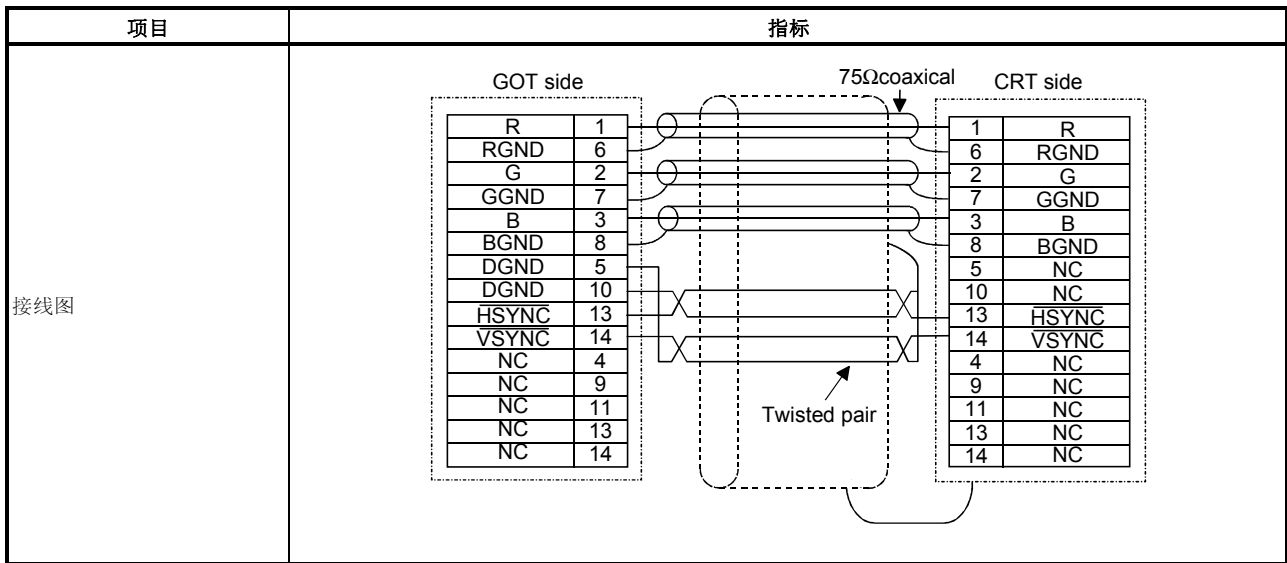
| 项目 | 指标 |
|---|---|
| 接线图 | GOT side<br>75Ωcoaxical<br>CRT side<br>R 1<br>RGND 6<br>G 2<br>GGND 7<br>B 3<br>BGND 8<br>DGND 5<br>DGND 10<br>$\overline{HSYNC}$ 13<br>$\overline{VSYNC}$ 14<br>NC 4<br>NC 9<br>NC 11<br>NC 13<br>NC 14<br>1 R<br>6 RGND<br>2 G<br>7 GGND<br>3 B<br>8 BGND<br>5 NC<br>10 NC<br>13 $\overline{HSYNC}$<br>14 $\overline{VSYNC}$<br>4 NC<br>9 NC<br>11 NC<br>13 NC<br>14 NC<br>Twisted pair |